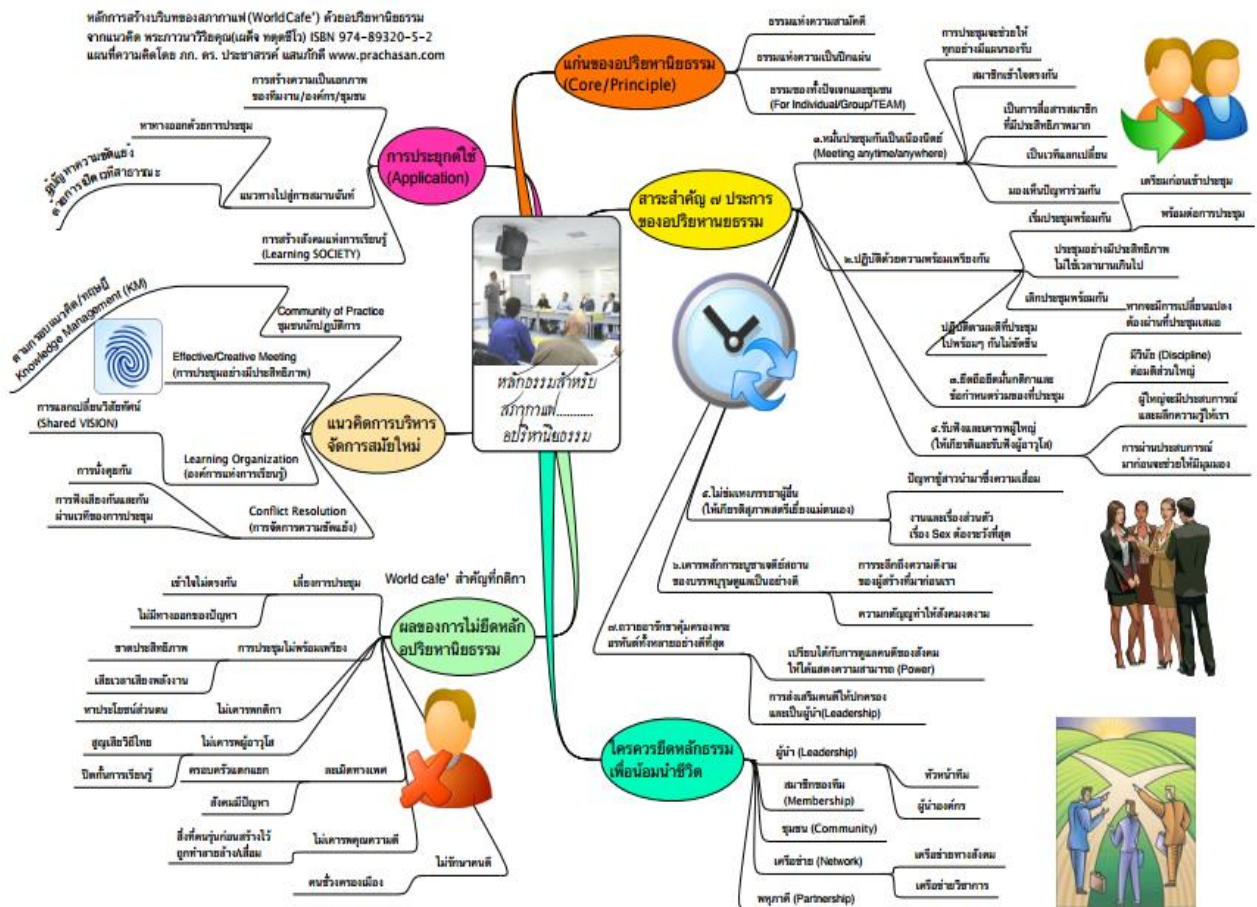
หลักการสร้างบริบทของสภากาแฟ (WorldCafe') ด้วยอปริหานิยธรรม
จากแนวคิด พระภาวนาวิริยคุณ(เผด็จ ทตฺตชีโว) ISBN 974-89320-5-2
แผนที่ความคิดโดย ภก. ดร. ประชาสรรค์ แสนภักดี www.prachasan.com

แก่นของอปริหานิยธรรม (Core/Principle)
ธรรมแห่งความสามัคคี
ธรรมแห่งความเป็นปึกแผ่น
ธรรมของทั้งปัจเจกและชุมชน (For Individual/Group/TEAM)

การประยุกต์ใช้ (Application)
การสร้างความเป็นเอกภาพของทีมงาน/องค์กร/ชุมชน
หาทางออกด้วยการประชุม
ผู้มีปัญหาความขัดแย้ง
อาจารย์เปิดเวทีสาธารณะ
แนวทางไปสู่การสมานฉันท์
การสร้างสังคมแห่งการเรียนรู้ (Learning SOCIETY)

สาระสำคัญ ๗ ประการของอปริหานิยธรรม
๑.หมั่นประชุมกันเป็นเนืองนิตย์ (Meeting anytime/anywhere)
การประชุมจะช่วยให้ทุกอย่างมีแผนรองรับ
สมาชิกเข้าใจตรงกัน
เป็นการสื่อสารสมาชิกที่มีประสิทธิภาพมาก
เป็นเวทีแลกเปลี่ยน
มองเห็นปัญหาร่วมกัน
๒.ปฏิบัติด้วยความพร้อมเพรียงกัน
เริ่มประชุมพร้อมกัน
เตรียมก่อนเข้าประชุม
พร้อมต่อการประชุม
ประชุมอย่างมีประสิทธิภาพ ไม่ใช้เวลานานเกินไป
เลิกประชุมพร้อมกัน
ปฏิบัติตามมติที่ประชุมไปพร้อมๆ กันไม่ขัดขืน
หากจะมีการเปลี่ยนแปลงต้องผ่านที่ประชุมเสมอ
๓.ยึดถือยึดมั่นกติกาและข้อกำหนดร่วมของที่ประชุม
มีวินัย (Discipline) ต่อมติส่วนใหญ่
๔.รับฟังและเคารพผู้ใหญ่ (ให้เกียรติและรับฟังผู้อาวุโส)
ผู้ใหญ่จะมีประสบการณ์และผลึกความรู้ให้เรา
การผ่านประสบการณ์มาก่อนจะช่วยให้มีมุมมอง

แนวคิดการบริหารจัดการสมัยใหม่
สานระบบแนวคิด/ทฤษฎี Knowledge Management (KM)
Community of Practice ชุมชนนักปฏิบัติการ
Effective/Creative Meeting (การประชุมอย่างมีประสิทธิภาพ)
การแลกเปลี่ยนวิสัยทัศน์ (Shared VISION)
Learning Organization (องค์การแห่งการเรียนรู้)
การนั่งคุยกัน
การฟังเสียงกันและกันผ่านเวทีของการประชุม
Conflict Resolution (การจัดการความขัดแย้ง)

หลักธรรมสำหรับสภากาแฟ........... อปริหานิยธรรม

๕.ไม่ข่มเหงภรรยาผู้อื่น (ให้เกียรติสุภาพสตรีเยี่ยงแม่ตนเอง)
ปัญหาชู้สาวนำมาซึ่งความเสื่อม
งานและเรื่องส่วนตัว เรื่อง Sex ต้องระวังที่สุด
๖.เคารพสักการบูชาเจดีย์สถานของบรรพบุรุษดูแลเป็นอย่างดี
การระลึกถึงความดีงามของผู้สร้างที่มาก่อนเรา
ความกตัญญูทำให้สังคมงดงาม
๗.ถวายอารักขาคุ้มครองพระอรหันต์ทั้งหลายอย่างดีที่สุด
เปรียบได้กับการดูแลคนดีของสังคมให้ได้แสดงความสามารถ (Power)
การส่งเสริมคนดีให้ปกครองและเป็นผู้นำ(Leadership)

World cafe' สำคัญที่กติกา
ผลของการไม่ยึดหลักอปริหานิยธรรม
เสียการประชุม
เข้าใจไม่ตรงกัน
ไม่มีทางออกของปัญหา
การประชุมไม่พร้อมเพรียง
ขาดประสิทธิภาพ
เสียเวลาเสียพลังงาน
ไม่เคารพกติกา
หาประโยชน์ส่วนตน
ไม่เคารพผู้อาวุโส
สูญเสียวิถีไทย
ปิดกั้นการเรียนรู้
ละเมิดทางเพศ
ครอบครัวแตกแยก
สังคมมีปัญหา
ไม่เคารพคุณความดี
สิ่งที่คนรุ่นก่อนสร้างไว้ถูกทำลายล้างเสื่อม
ไม่รักษาคนดี
คนชั่วครองเมือง

ใครควรยึดหลักธรรมเพื่อน้อมนำชีวิต
ผู้นำ (Leadership)
หัวหน้าทีม
ผู้นำองค์กร
สมาชิกของทีม (Membership)
ชุมชน (Community)
เครือข่าย (Network)
เครือข่ายทางสังคม
เครือข่ายวิชาการ
หุ้นส่วน (Partnership)